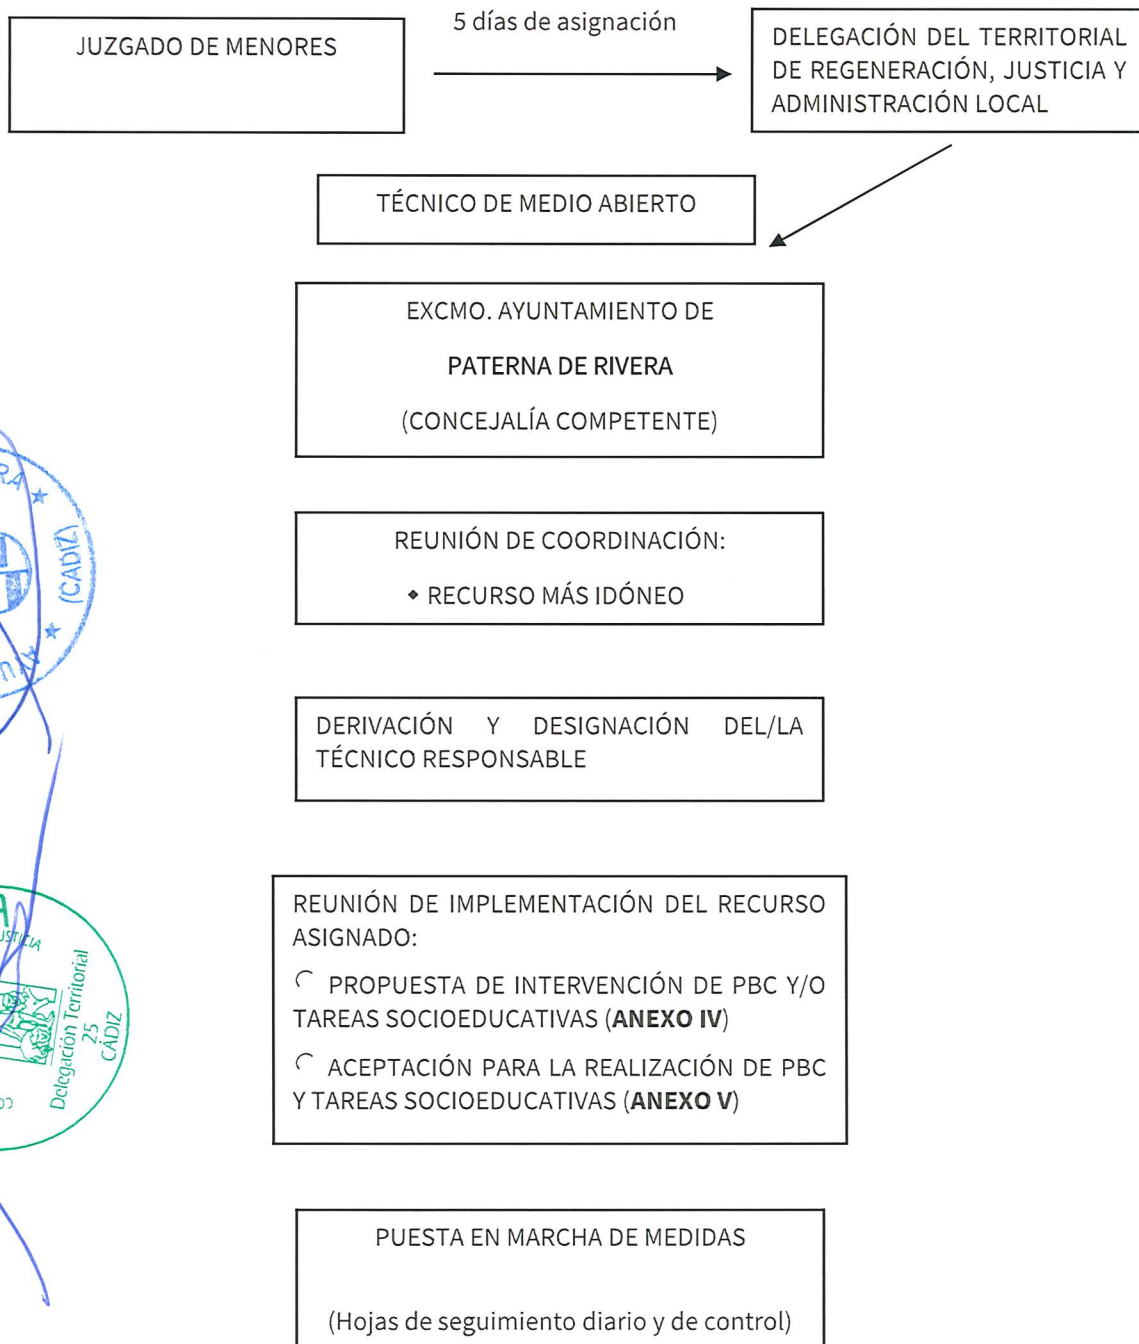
JUZGADO DE MENORES

5 días de asignación

DELEGACIÓN DEL TERRITORIAL DE REGENERACIÓN, JUSTICIA Y ADMINISTRACIÓN LOCAL

TÉCNICO DE MEDIO ABIERTO

EXCMO. AYUNTAMIENTO DE

PATERNA DE RIVERA

(CONCEJALÍA COMPETENTE)

REUNIÓN DE COORDINACIÓN:

• RECURSO MÁS IDÓNEO

DERIVACIÓN Y DESIGNACIÓN DEL/LA TÉCNICO RESPONSABLE

REUNIÓN DE IMPLEMENTACIÓN DEL RECURSO ASIGNADO:

PROPUESTA DE INTERVENCIÓN DE PBC Y/O TAREAS SOCIOEDUCATIVAS (**ANEXO IV**)

ACEPTACIÓN PARA LA REALIZACIÓN DE PBC Y TAREAS SOCIOEDUCATIVAS (**ANEXO V**)

PUESTA EN MARCHA DE MEDIDAS

(Hojas de seguimiento diario y de control)

(CADIZ)

JUSTICIA

Delegación Territorial 25 CÁDIZ